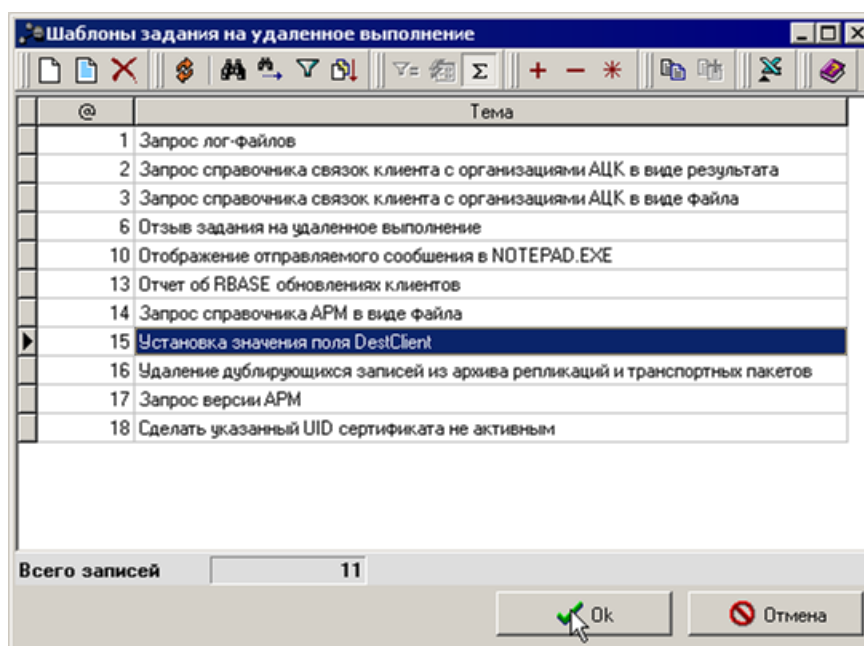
Шаблоны задания на удаленное выполнение

| @ | Тема |
|---|---|
| 1 | Запрос лог-файлов |
| 2 | Запрос справочника связок клиента с организациями АЦК в виде результата |
| 3 | Запрос справочника связок клиента с организациями АЦК в виде файла |
| 6 | Отзыв задания на удаленное выполнение |
| 10 | Отображение отправляемого сообшения в NOTEPAD.EXE |
| 13 | Отчет об RBASE обновлениях клиентов |
| 14 | Запрос справочника АРМ в виде файла |
| 15 | Установка значения поля DestClient |
| 16 | Удаление дублирующихся записей из архива репликаций и транспортных пакетов |
| 17 | Запрос версии АРМ |
| 18 | Сделать указанный UID сертификата не активным |

Всего записей 11

Ok
Отмена